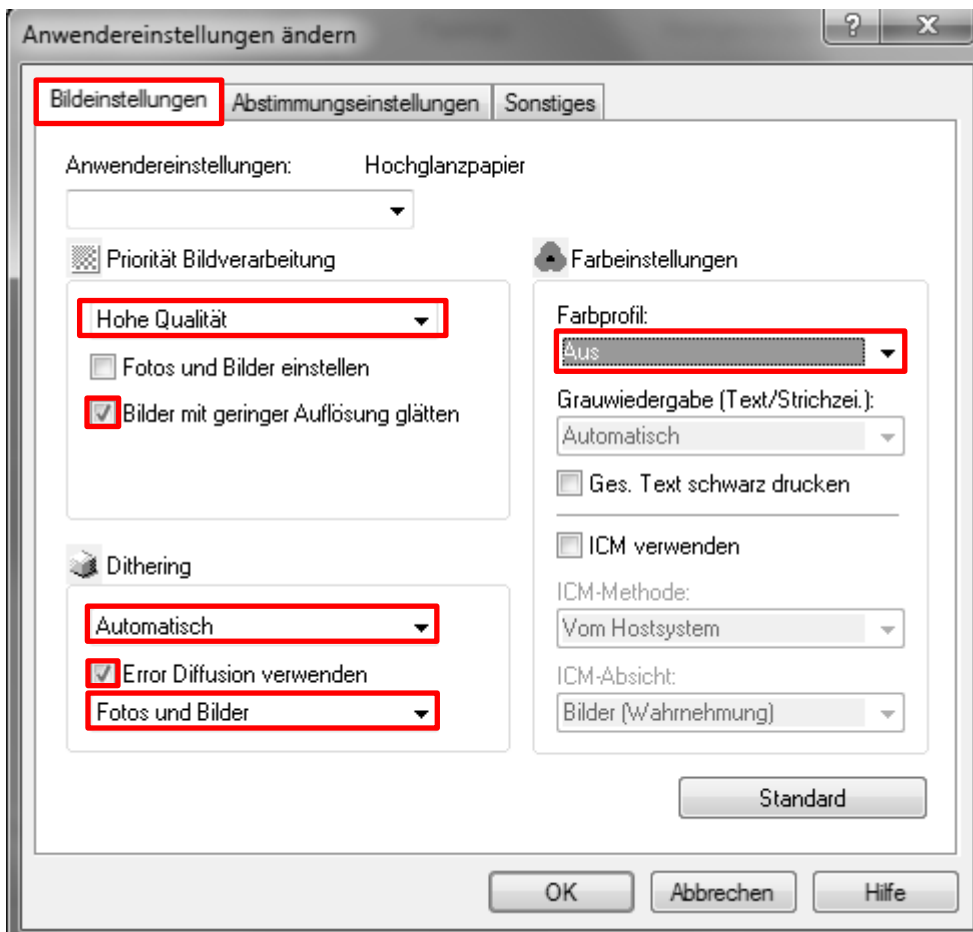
Anwendereinstellungen ändern

?

X

Bildeinstellungen

Abstimmungseinstellungen

Sonstiges

Anwendereinstellungen:

Hochglanzpapier

Priorität Bildverarbeitung

Hohe Qualität

Fotos und Bilder einstellen

Bilder mit geringer Auflösung glätten

Dithering

Automatisch

Error Diffusion verwenden

Fotos und Bilder

Farbeinstellungen

Farbprofil:

Aus

Grauwiedergabe (Text/Strichzei.):

Automatisch

Ges. Text schwarz drucken

ICM verwenden

ICM-Methode:

Vom Hostsystem

ICM-Absicht:

Bilder (Wahrnehmung)

Standard

OK

Abbrechen

Hilfe